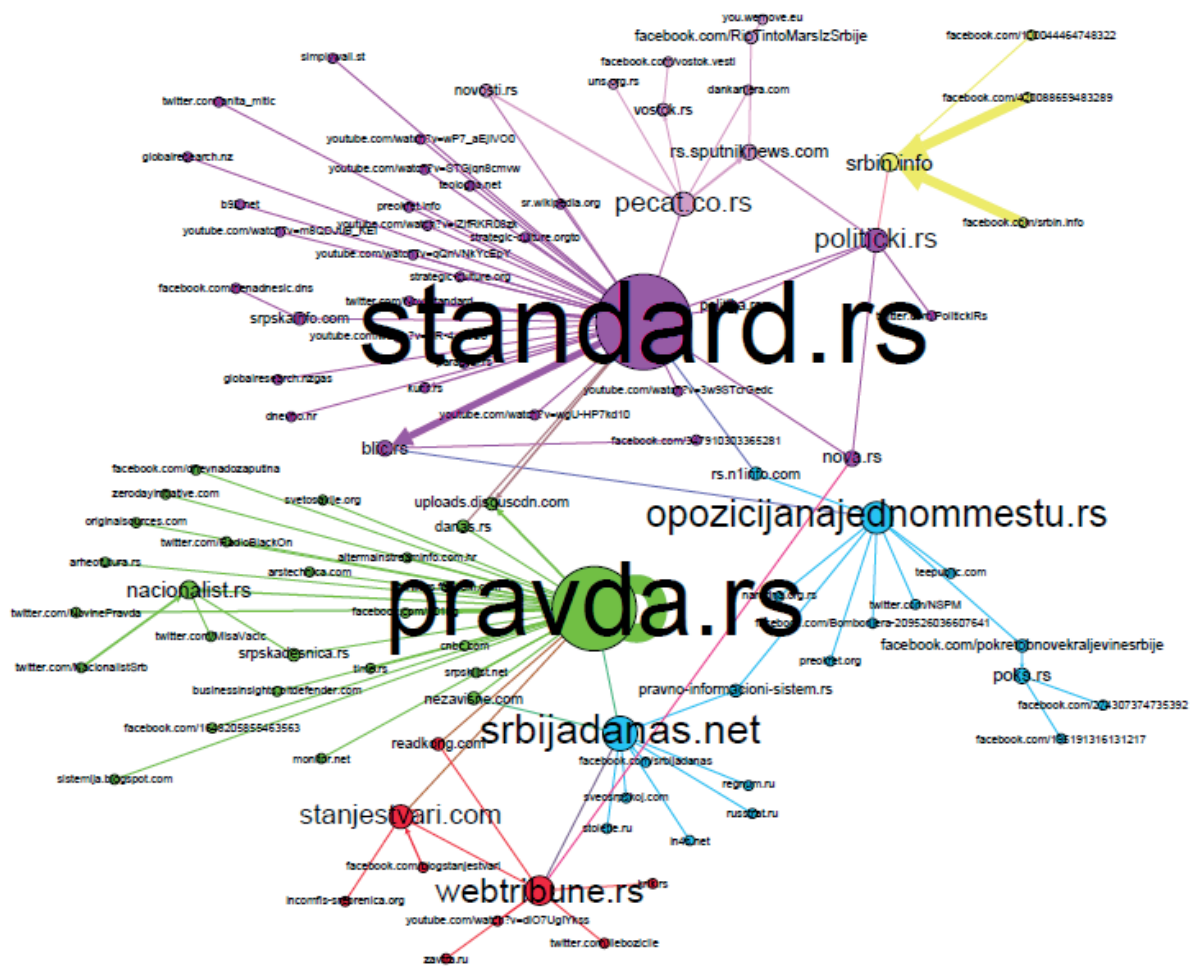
you.wemove.eu
facebook.com/RioTintoMarsIzSrbije
facebook.com/1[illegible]044464748322
facebook.com/vostok.vesti
uns.org.rs
dankartera.com
vostok.rs
novosti.rs
simplywall.st
twitter.com/anita_mitic
youtube.com/watch?v=wP7_aEjIVO0
facebook.com/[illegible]088659483289
rs.sputniknews.com
youtube.com/watch?v=STGjqn8cmvw
srbin.info
globalresearch.nz
teologija.net
pecat.co.rs
b92.net
preokret.info
sr.wikipedia.org
youtube.com/watch?v=m8QBUe_KEI
youtube.com/watch?v=IZfRKR08zk
facebook.com/srbin.info
strategic-culture.orgto
politicki.rs
youtube.com/watch?v=qcnVNkYcEpY
strategic-culture.org
facebook.com/jenadnesic.dns
twitter.com/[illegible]standard
twitter.com/PolitickiRs
srpskainfo.com
standard.rs
politika.rs
youtube.com/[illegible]
globalresearch.nzgas
kurir.rs
youtube.com/watch?v=3w98TcrGedc
dnevno.hr
youtube.com/watch?v=wgU-HP7kd10
blic.rs
facebook.com/3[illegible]7910303365281
nova.rs
rs.n1info.com
facebook.com/dnevnadozaputna
zerodayinitiative.com
svetosavlje.org
uploads.disquscdn.com
opozicijanajednommestu.rs
originalsources.com
danas.rs
twitter.com/RadioBlackOn
arheofutura.rs
altermainstreaminfo.com.hr
arstechnica.com
nacionalist.rs
teepublic.com
pravda.rs
twitter.com/NevinePravda
facebook.com/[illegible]
nardni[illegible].org.rs
twitter.com/NSPM
twitter.com/MisaVacic
facebook.com/Bombonjera-209526036607641
facebook.com/pokretobnovekraljevinesrbije
srpskadesnica.rs
cnbc.com
preokret.org
twitter.com/NacionalistSrb
tinfo.rs
srpskirist.net
poks.rs
businessinsights.bitdefender.com
pravno-informacioni-sistem.rs
nezavisne.com
facebook.com/2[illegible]4307374735392
facebook.com/1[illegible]8205856463563
srbijadanas.net
facebook.com/1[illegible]8191316131217
readkong.com
monitor.net
facebook.com/srbijadanas
regnum.ru
sistemija.blogspot.com
svetosrpskoj.com
russtrat.ru
stanjestvari.com
stoletie.ru
in4s.net
facebook.com/blogstanjestvari
webtribune.rs
incomfis-srebrenica.org
kr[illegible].rs
youtube.com/watch?v=dlO7UglYkss
twitter.com/nebozicle
zavetn.ru